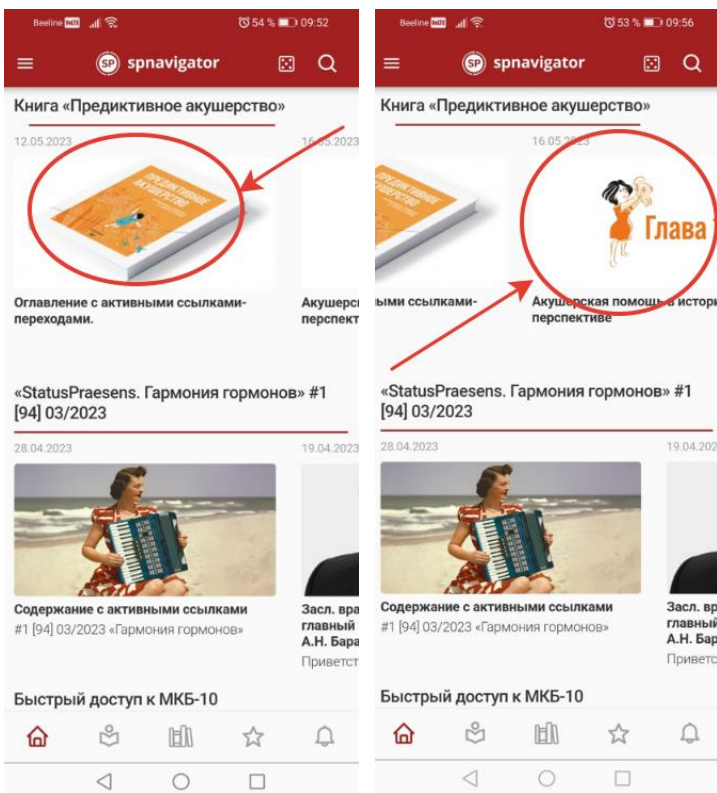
Beeline 54 % 09:52

spnavigator

Книга «Предиктивное акушерство»

12.05.2023

ПРЕДИКТИВНОЕ АКУШЕРСТВО

Оглавление с активными ссылками-переходами.

16.05.2023

Акушерс перспект

«StatusPraesens. Гармония гормонов» #1 [94] 03/2023

28.04.2023

Содержание с активными ссылками

#1 [94] 03/2023 «Гармония гормонов»

19.04.2023

Засл. вра главный А.Н. Бара

Приветст

Быстрый доступ к МКБ-10

Beeline 53 % 09:56

spnavigator

Книга «Предиктивное акушерство»

16.05.2023

Глава

ыми ссылками-

Акушерская помощь в истори перспективе

«StatusPraesens. Гармония гормонов» #1 [94] 03/2023

28.04.2023

Содержание с активными ссылками

#1 [94] 03/2023 «Гармония гормонов»

19.04.2023

Засл. вр главный А.Н. Бар

Приветс

Быстрый доступ к МКБ-10